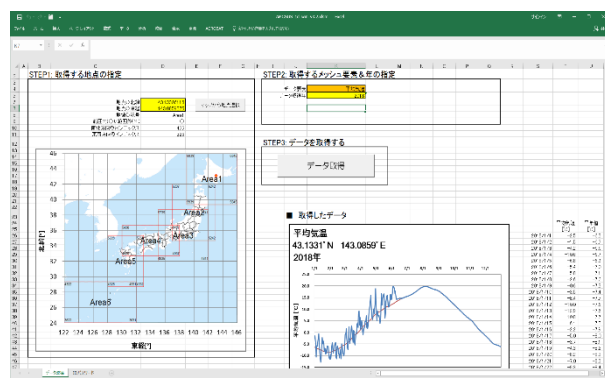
STEP1: 取得する地点の指定

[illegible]

STEP2: 取得するメッシュ要素＆年の指定

STEP3: データを取得する

データ取得

■ 取得したデータ

平均気温
43.1331°N 143.0859°E
2018年

46
44
42
40
38
36
34
32
30
28
26
24

北緯[°]

122 124 126 128 130 132 134 136 138 140 142 144 146

東経[°]

Area1
Area2
Area3
Area4
Area5
Area5